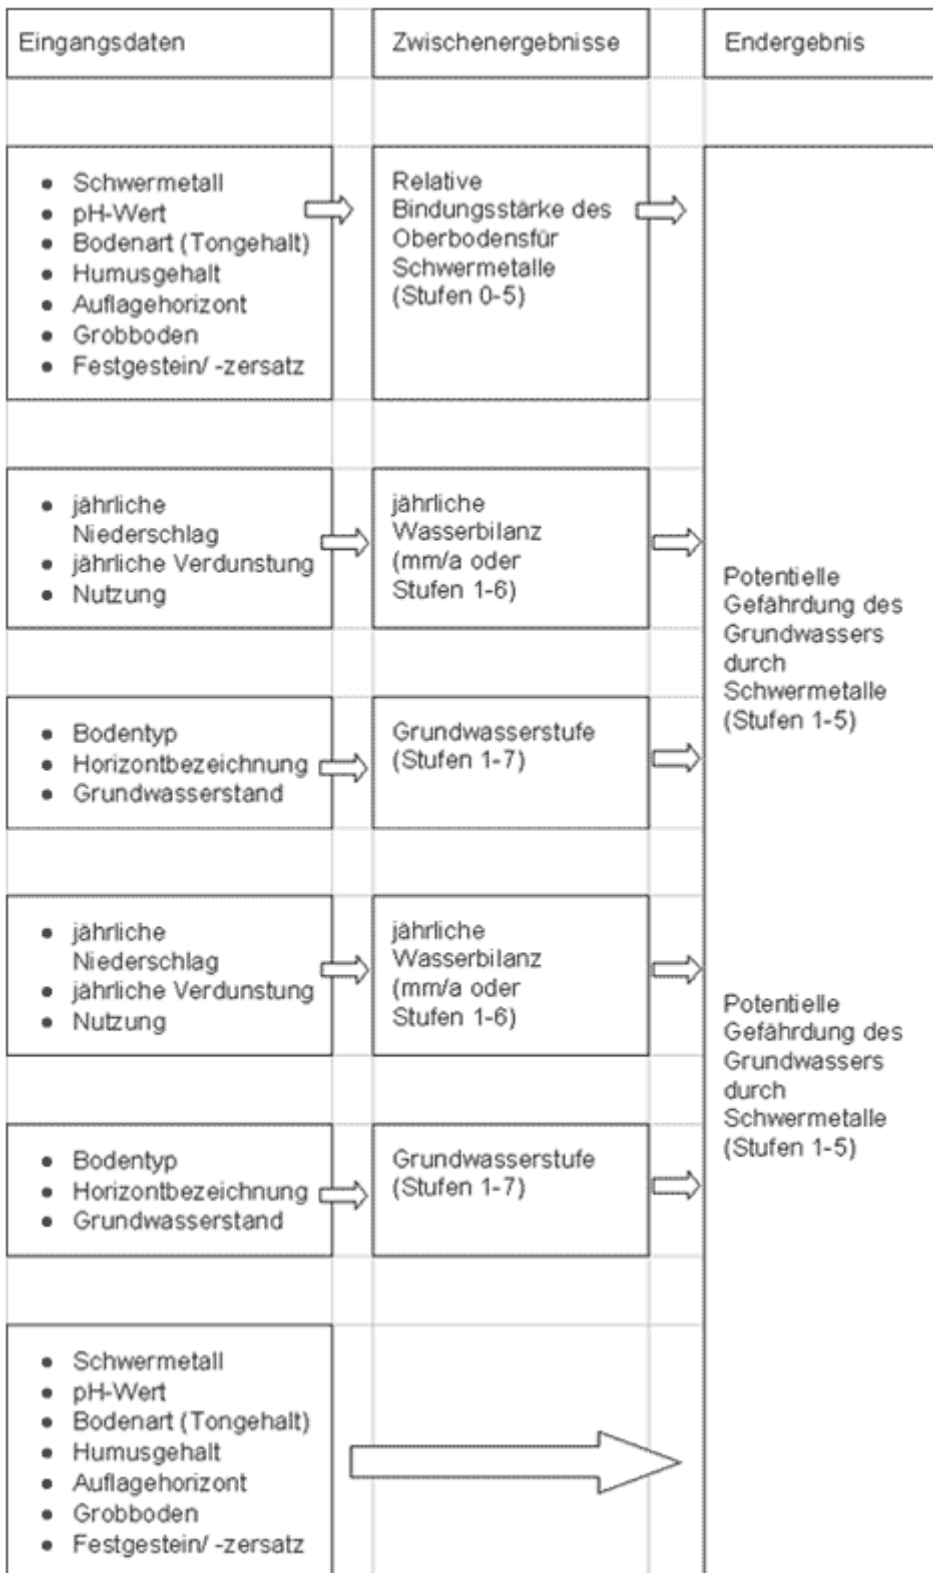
Eingangsdaten

Zwischenergebnisse

Endergebnis

- Schwermetall
- pH-Wert
- Bodenart (Tongehalt)
- Humusgehalt
- Auflagehorizont
- Grobboden
- Festgestein/ -zersatz

Relative Bindungsstärke des Oberbodensfür Schwermetalle (Stufen 0-5)

- jährliche Niederschlag
- jährliche Verdunstung
- Nutzung

jährliche Wasserbilanz (mm/a oder Stufen 1-6)

- Bodentyp
- Horizontbezeichnung
- Grundwasserstand

Grundwasserstufe (Stufen 1-7)

Potentielle Gefährdung des Grundwassers durch Schwermetalle (Stufen 1-5)

- jährliche Niederschlag
- jährliche Verdunstung
- Nutzung

jährliche Wasserbilanz (mm/a oder Stufen 1-6)

- Bodentyp
- Horizontbezeichnung
- Grundwasserstand

Grundwasserstufe (Stufen 1-7)

Potentielle Gefährdung des Grundwassers durch Schwermetalle (Stufen 1-5)

- Schwermetall
- pH-Wert
- Bodenart (Tongehalt)
- Humusgehalt
- Auflagehorizont
- Grobboden
- Festgestein/ -zersatz